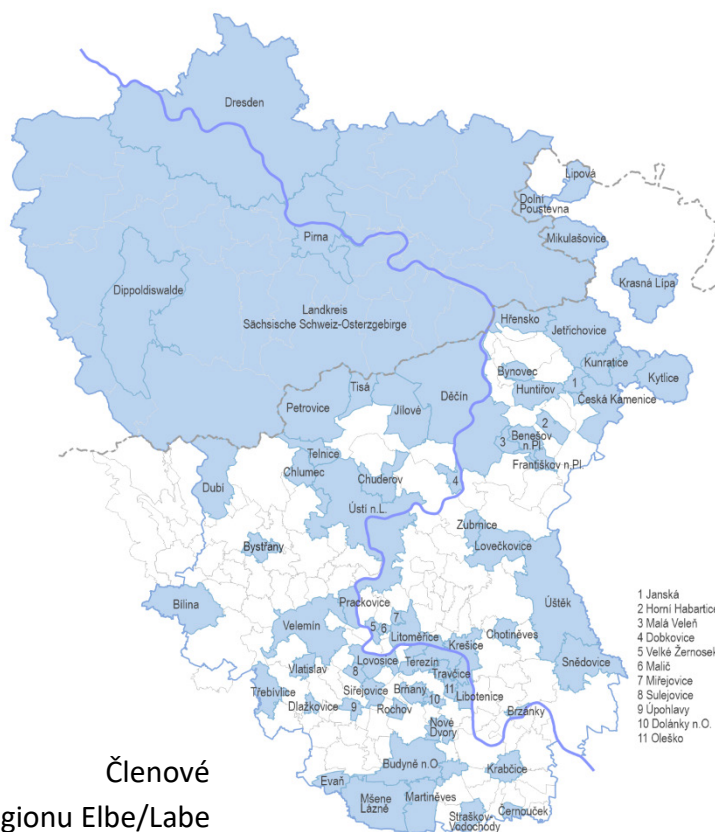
Dresden
Lipová
Dolní Poustevna
Mikulašovice
Pirna
Krasná Lípa
Dippoldiswalde
Landkreis Sächsische Schweiz-Osterzgebirge
Hřensko
Jetřichovice
Kunratice
Kytlice
Bynovec
Huntířov
1
Česká Kamenice
Tisá
Jílové
Děčín
2
Petrovice
3
Benešov n.Pl.
Františkov n.Pl.
Telnice
Chlumec
Chuderov
4
Dubí
Ústí n.L.
Zubrnice
Bystřany
Lovečkovice
Úštěk
Bílina
Prackovice
7
Velemín
5
6
Litoměřice
Chotiněves
Krešice
Vlastislav
8
Lovosice
Terezín
Travčice
Třebívlice
Siřejovice
Brňany
11
Dlažkovice
9
Rochov
10
Libotenice
Sněďovice
Nové Dvory
Brzánky
Budyně n.O.
Krabčice
Evaň
Mšené Lázně
Martiněves
Černouček
Straškov Vodochody
1 Janská
2 Horní Habartic
3 Malá Veleň
4 Dobkovice
5 Velké Žernosek
6 Malíč
7 Miřejovice
8 Sulejovice
9 Úpohlavy
10 Doláky n.O.
11 Oleško
Členové
gionu Elbe/Labe